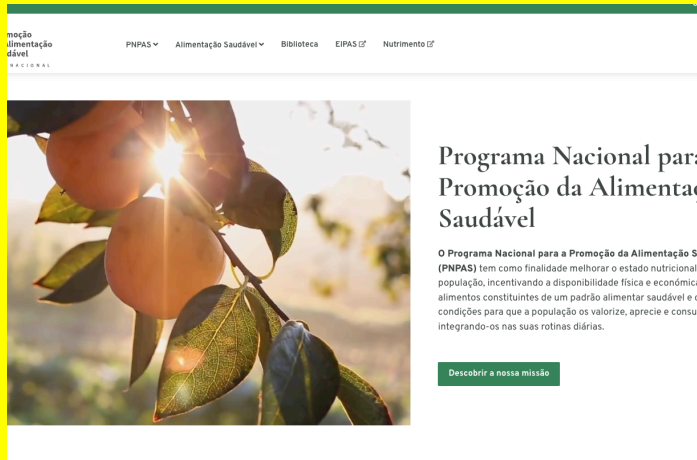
moção
limentação
dável
NACIONAL

PNPAS
Alimentação Saudável
Biblioteca
EIPAS
Nutrimento

Programa Nacional para
Promoção da Alimentaç
Saudável

O Programa Nacional para a Promoção da Alimentação S
(PNPAS) tem como finalidade melhorar o estado nutricional
população, incentivando a disponibilidade física e económica
alimentos constituintes de um padrão alimentar saudável e c
condições para que a população os valorize, aprecie e consu
integrando-os nas suas rotinas diárias.

Descobrir a nossa missão